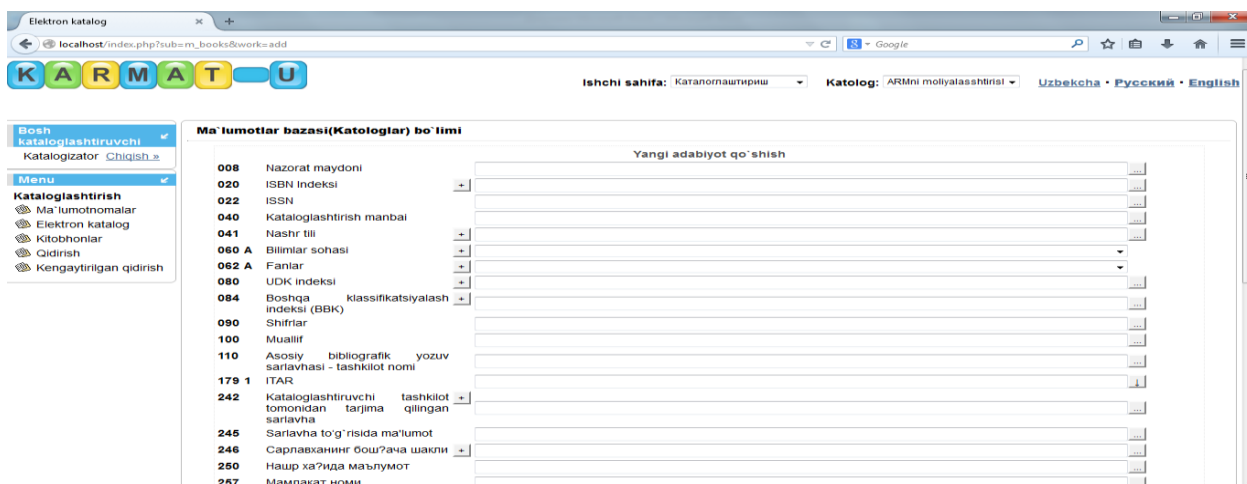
Elektron katalog
localhost/index.php?sub=m_books&work=add
Google

K A R M A T U

Ishchi sahifa: Каталогпаштириш
Katolog: ARMni moliyalasshtirisl
Uzbekcha • Русский • English

Bosh kataloglashtiruvchi
Katalogizator Chiqish »

Menu
Kataloglashtirish
Ma`lumotnomalar
Elektron katalog
Kitobhonlar
Qidirish
Kengaytirilgan qidirish

Ma`lumotlar bazasi(Kataloglar) bo`limi

Yangi adabiyot qo`shish

| | | |
|---|---|---|
| 008 | Nazorat maydoni | |
| 020 | ISBN indeksi | + |
| 022 | ISSN | |
| 040 | Kataloglashtirish manbai | |
| 041 | Nashr tili | + |
| 060 A | Bilimlar sohasi | + |
| 062 A | Fanlar | + |
| 080 | UDK indeksi | + |
| 084 | Boshqa klassifikatsiyalash indeksi (BBK) | + |
| 090 | Shifrlar | |
| 100 | Muallif | |
| 110 | Asosiy bibliografik yozuv sarlavhasi - tashkilot nomi | |
| 179 1 | ITAR | |
| 242 | Kataloglashtiruvchi tashkilot tomonidan tarjima qilingan sarlavha | + |
| 245 | Sarlavha to`g`risida ma'lumot | |
| 246 | Сарлавханинг бош?ача шакли | + |
| 250 | Нашр ха?ида маълумот | |
| 257 | Мамлакат номи | |